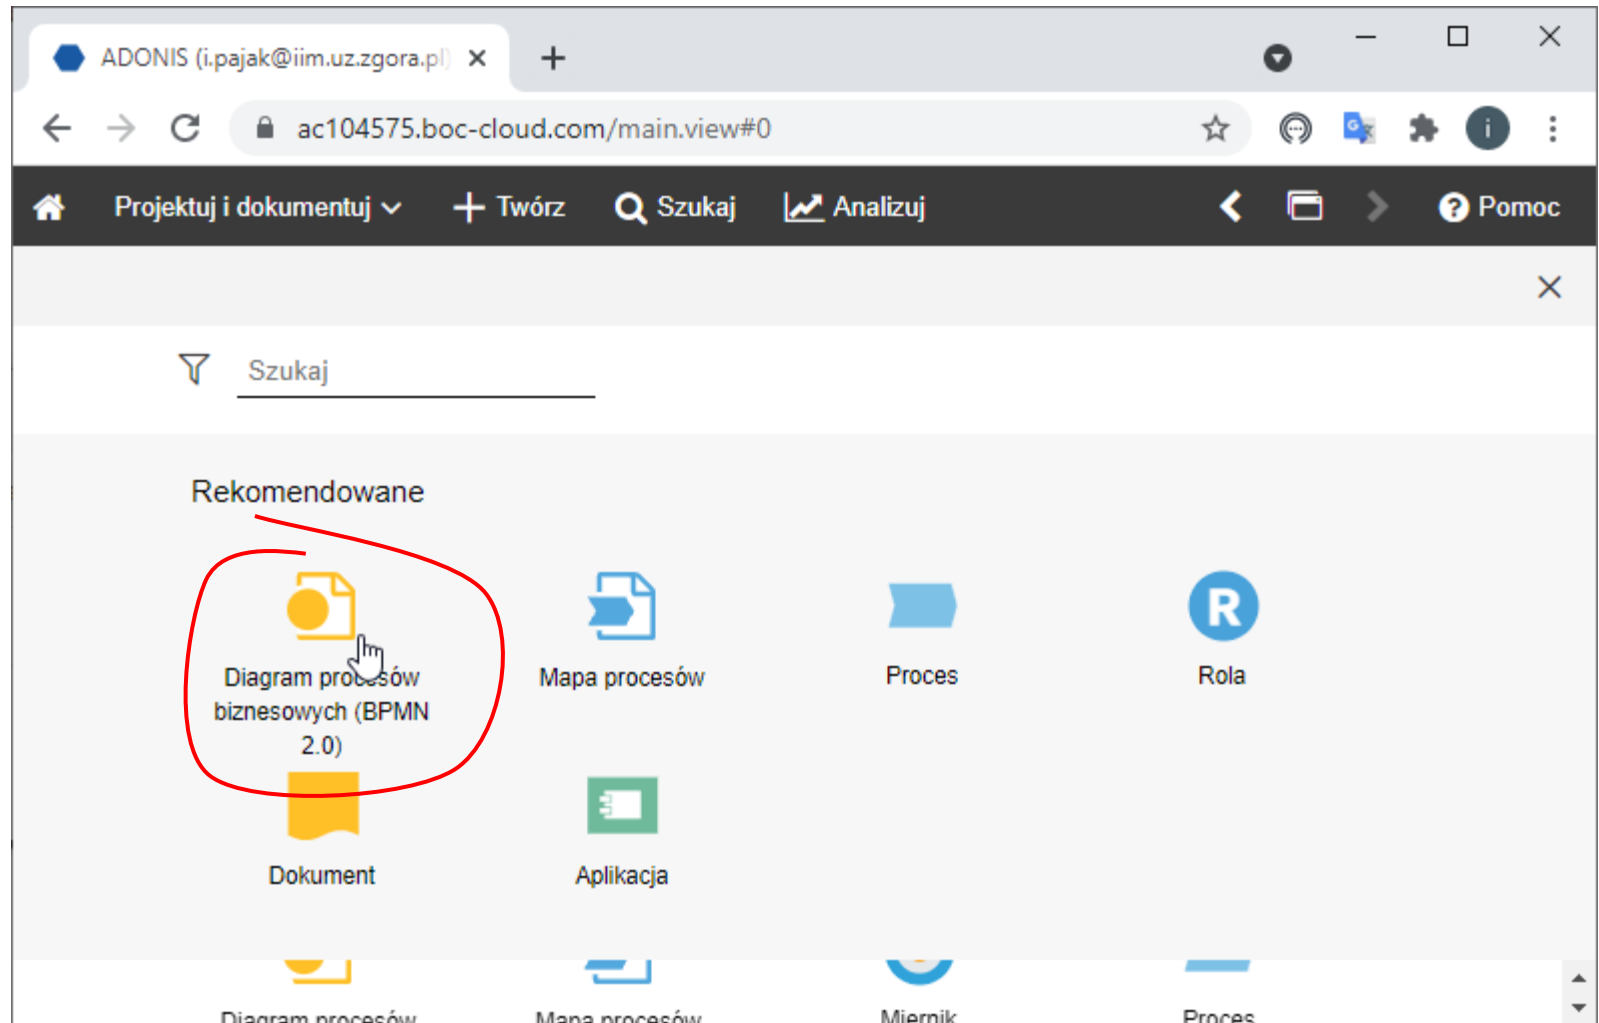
ADONIS (i.pajak@iim.uz.zgora.pl) ×

ac104575.boc-cloud.com/main.view#0

Projektuj i dokumentuj Twórz Szukaj Analizuj Pomoc

Szukaj

Rekomendowane

Diagram procesów biznesowych (BPMN 2.0)

Mapa procesów

Proces

R

Rola

Dokument

Aplikacja

Diagram procesów

Mapa procesów

Miernik

Proces